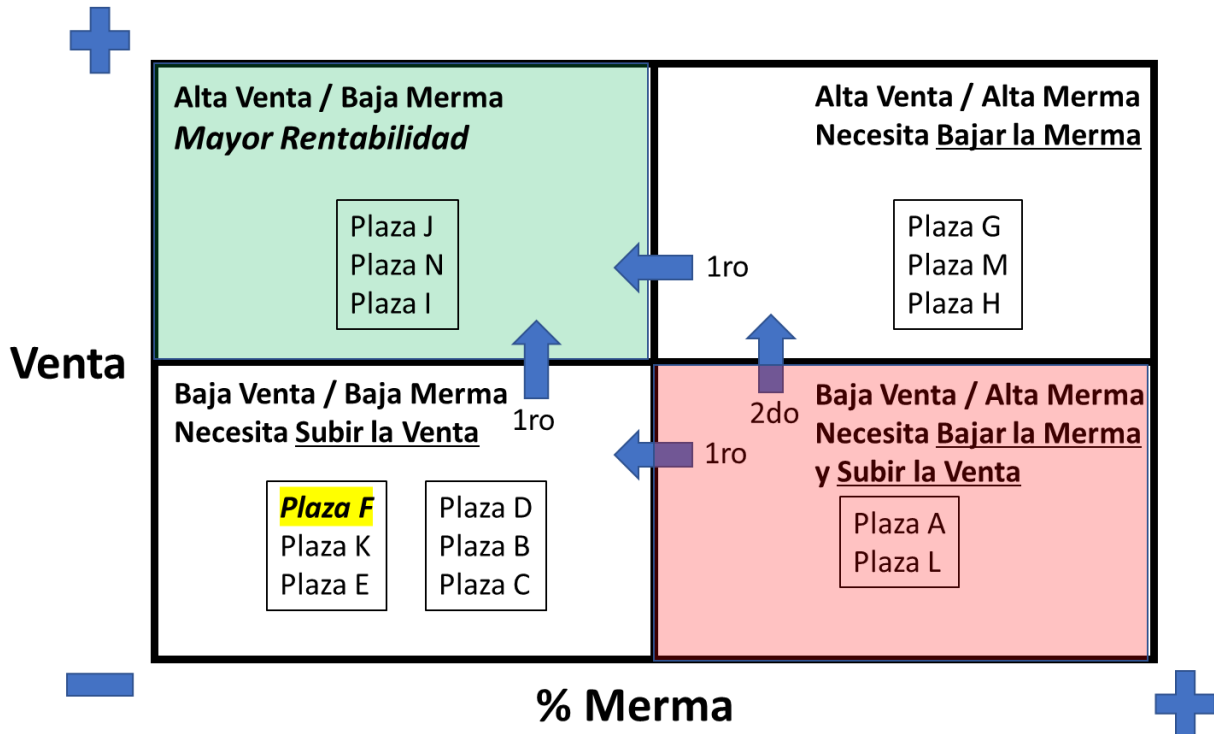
Venta

Alta Venta / Baja Merma
Mayor Rentabilidad

Plaza J
Plaza N
Plaza I

1ro

Alta Venta / Alta Merma
Necesita Bajar la Merma

Plaza G
Plaza M
Plaza H

Baja Venta / Baja Merma
Necesita Subir la Venta

1ro

Plaza F
Plaza K
Plaza E

Plaza D
Plaza B
Plaza C

2do

1ro

Baja Venta / Alta Merma
Necesita Bajar la Merma
y Subir la Venta

Plaza A
Plaza L

% Merma